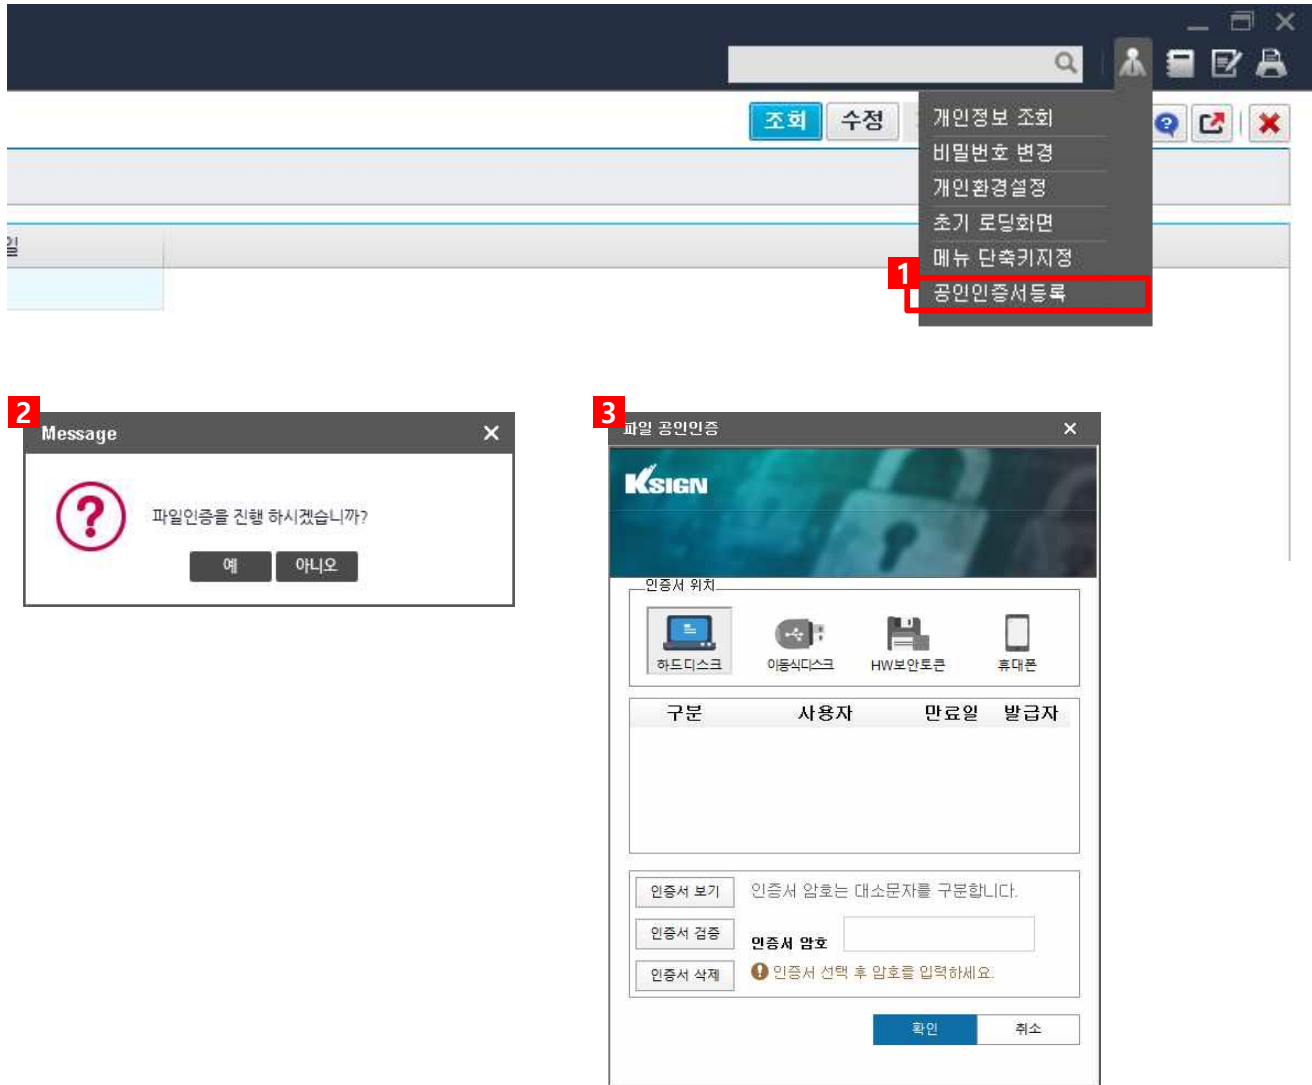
조회 수정

개인정보 조회
비밀번호 변경
개인환경설정
초기 로딩화면
메뉴 단축키지정
1
공인인증서등록

2
Message
파일인증을 진행 하시겠습니까?
예 아니오

3
파일 공인인증
KSIGN
인증서 위치
하드디스크 이동식디스크 HW보안토큰 휴대폰

| 구분 | 사용자 | 만료일 | 발급자 |
|---|---|---|---|

인증서 보기
인증서 검증
인증서 삭제
인증서 암호는 대소문자를 구분합니다.
인증서 암호
인증서 선택 후 암호를 입력하세요.
확인 취소